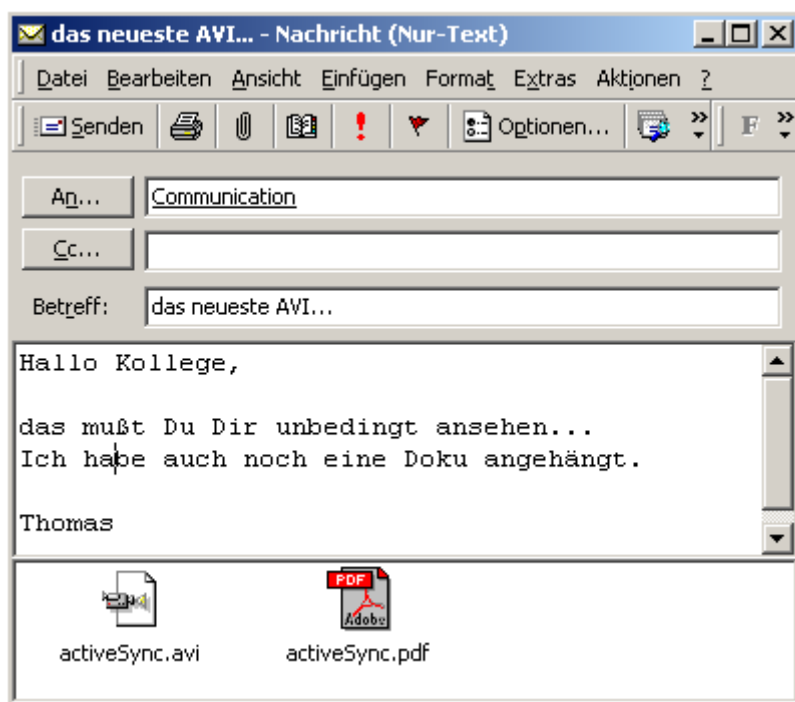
das neueste AVI... - Nachricht (Nur-Text)

Datei Bearbeiten Ansicht Einfügen Format Extras Aktionen ?

Senden Optionen... F

An... Communication

Cc...

Betreff: das neueste AVI...

Hallo Kollege,

das mußt Du Dir unbedingt ansehen...
Ich habe auch noch eine Doku angehängt.

Thomas

activeSync.avi

PDF Adobe

activeSync.pdf